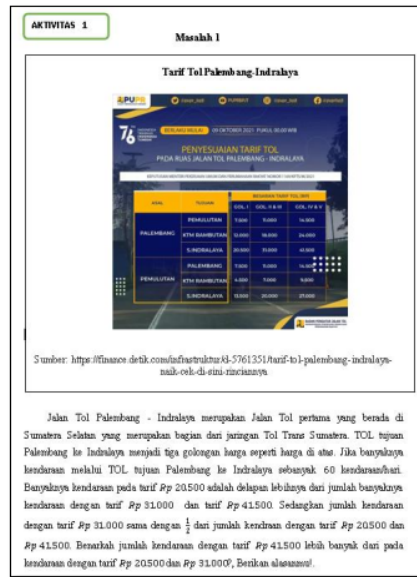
AKTIVITAS 1

Masalah 1

Tarif Tol Palembang-Indralaya

PUPR

BERLAKU MULAI 09 OKTOBER 2021 PUKUL 00.00 WIB

PENYESUAIAN TARIF TOL

PADA RUAS JALAN TOL PALEMBANG - INDRALAYA

| ASAL | TUJUAN | GOL. I | GOL. II & III | GOL. IV & V |
|---|---|---|---|---|
| PALEMBANG | PEMULUTAN | 7.000 | 11.000 | 14.500 |
| | KTM RAMBUTAN | 12.000 | 18.000 | 24.000 |
| | S.INDRALAYA | 20.500 | 31.000 | 41.500 |
| PEMULUTAN | PALEMBANG | 7.000 | 11.000 | 14.500 |
| | KTM RAMBUTAN | 4.500 | 7.000 | 9.000 |
| | S.INDRALAYA | 13.500 | 20.000 | 27.000 |

Sumber: https://finance.detik.com/infrastruktur/d-5761351/tarif-tol-palembang-indralaya-naik-cek-di-sini-rinciannya

Jalan Tol Palembang - Indralaya merupakan Jalan Tol pertama yang berada di Sumatera Selatan yang merupakan bagian dari jaringan Tol Trans Sumatera. TOL tujuan Palembang ke Indralaya menjadi tiga golongan harga seperti harga di atas. Jika banyaknya kendaraan melalui TOL tujuan Palembang ke Indralaya sebanyak 60 kendaraan/hari. Banyaknya kendaraan pada tarif $Rp\ 20.500$ adalah delapan lebihnya dari jumlah banyaknya kendaraan dengan tarif $Rp\ 31.000$ dan tarif $Rp\ 41.500$. Sedangkan jumlah kendaraan dengan tarif $Rp\ 31.000$ sama dengan $\frac{1}{2}$ dari jumlah kendraan dengan tarif $Rp\ 20.500$ dan $Rp\ 41.500$. Benarkah jumlah kendaraan dengan tarif $Rp\ 41.500$ lebih banyak dari pada kendaraan dengan tarif $Rp\ 20.500$ dan $Rp\ 31.000$?, Berikan alasanmu!.